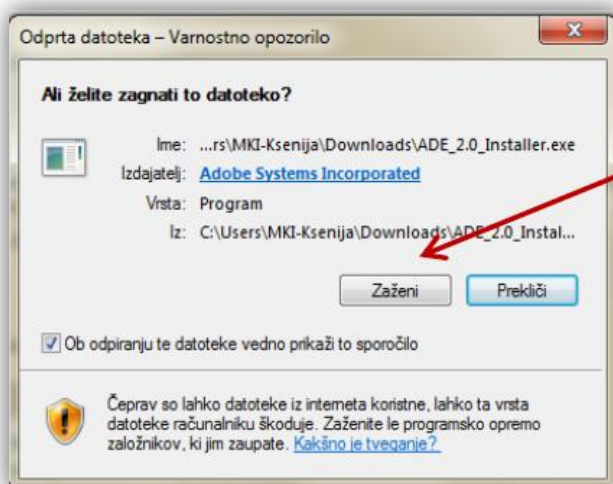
Odprta datoteka – Varnostno opozorilo

Ali želite zagnati to datoteko?

Ime: ...rs\MKI-Ksenija\Downloads\ADE_2.0_Installer.exe
Izdajatelj: Adobe Systems Incorporated
Vrsta: Program
Iz: C:\Users\MKI-Ksenija\Downloads\ADE_2.0_Instal...

Zaženi
Prekliči

Ob odpiranju te datoteke vedno prikaži to sporočilo

Čeprav so lahko datoteke iz interneta koristne, lahko ta vrsta datoteke računalniku škoduje. Zaženite le programsko opremo založnikov, ki jim zaupate. Kakšno je tveganje?